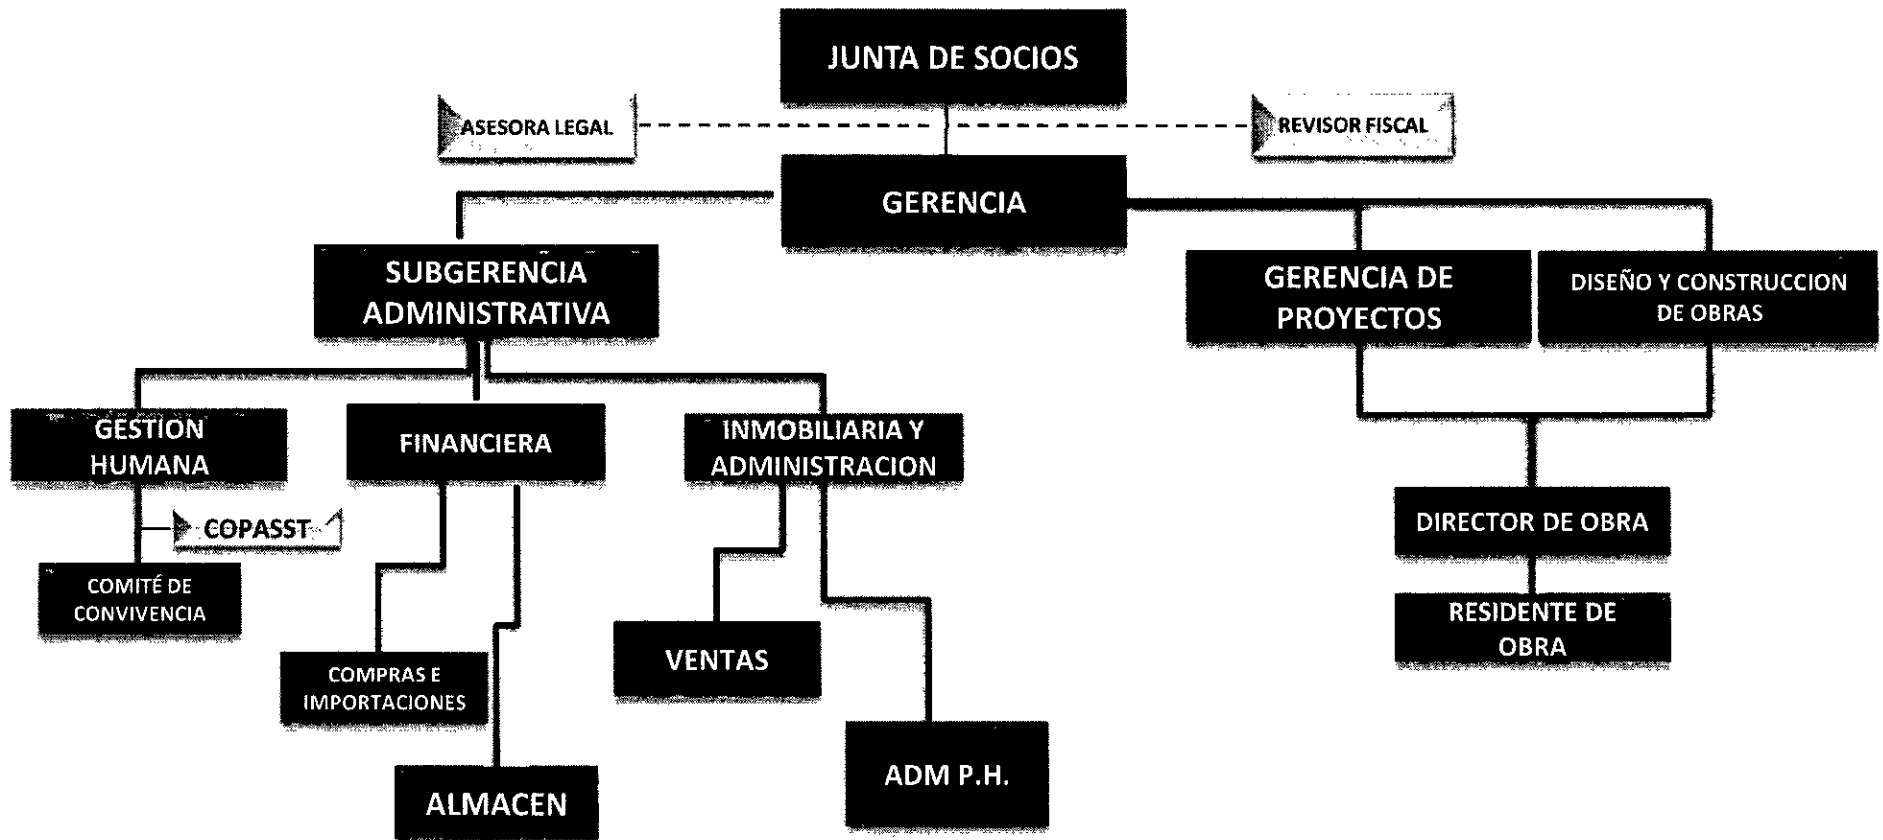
JUNTA DE SOCIOS

ASESORA LEGAL

REVISOR FISCAL

GERENCIA

SUBGERENCIA ADMINISTRATIVA

GERENCIA DE PROYECTOS

DISEÑO Y CONSTRUCCION DE OBRAS

GESTION HUMANA

FINANCIERA

INMOBILIARIA Y ADMINISTRACION

COPASST

COMITÉ DE CONVIVENCIA

COMPRAS E IMPORTACIONES

ALMACEN

VENTAS

ADM P.H.

DIRECTOR DE OBRA

RESIDENTE DE OBRA